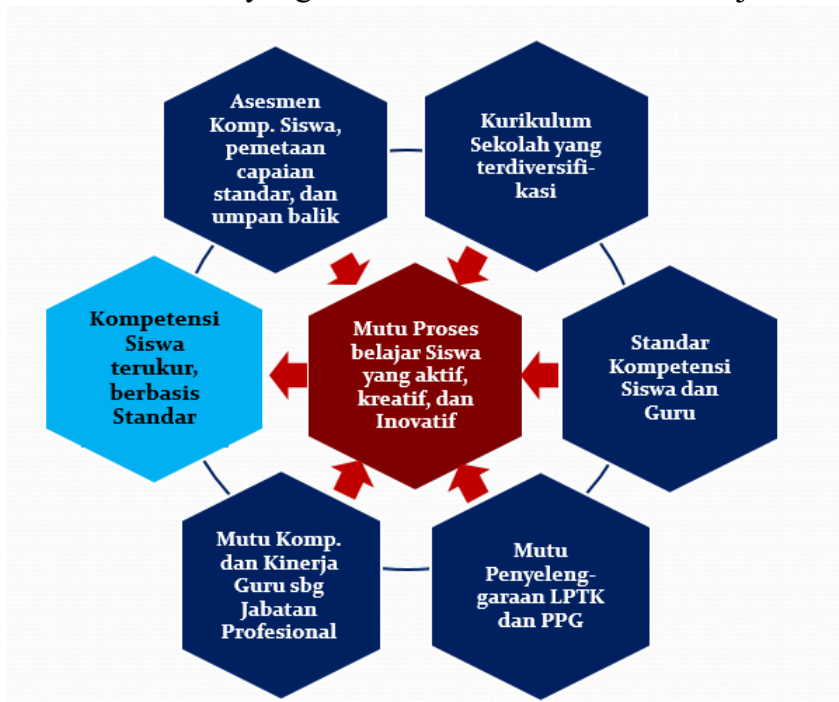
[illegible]

Asesmen Komp. Siswa, pemetaan capaian standar, dan umpan balik

Kurikulum Sekolah yang terdiversifikasi

Kompetensi Siswa terukur, berbasis Standar

Mutu Proses belajar Siswa yang aktif, kreatif, dan Inovatif

Standar Kompetensi Siswa dan Guru

Mutu Komp. dan Kinerja Guru sbg Jabatan Profesional

Mutu Penyelenggaraan LPTK dan PPG